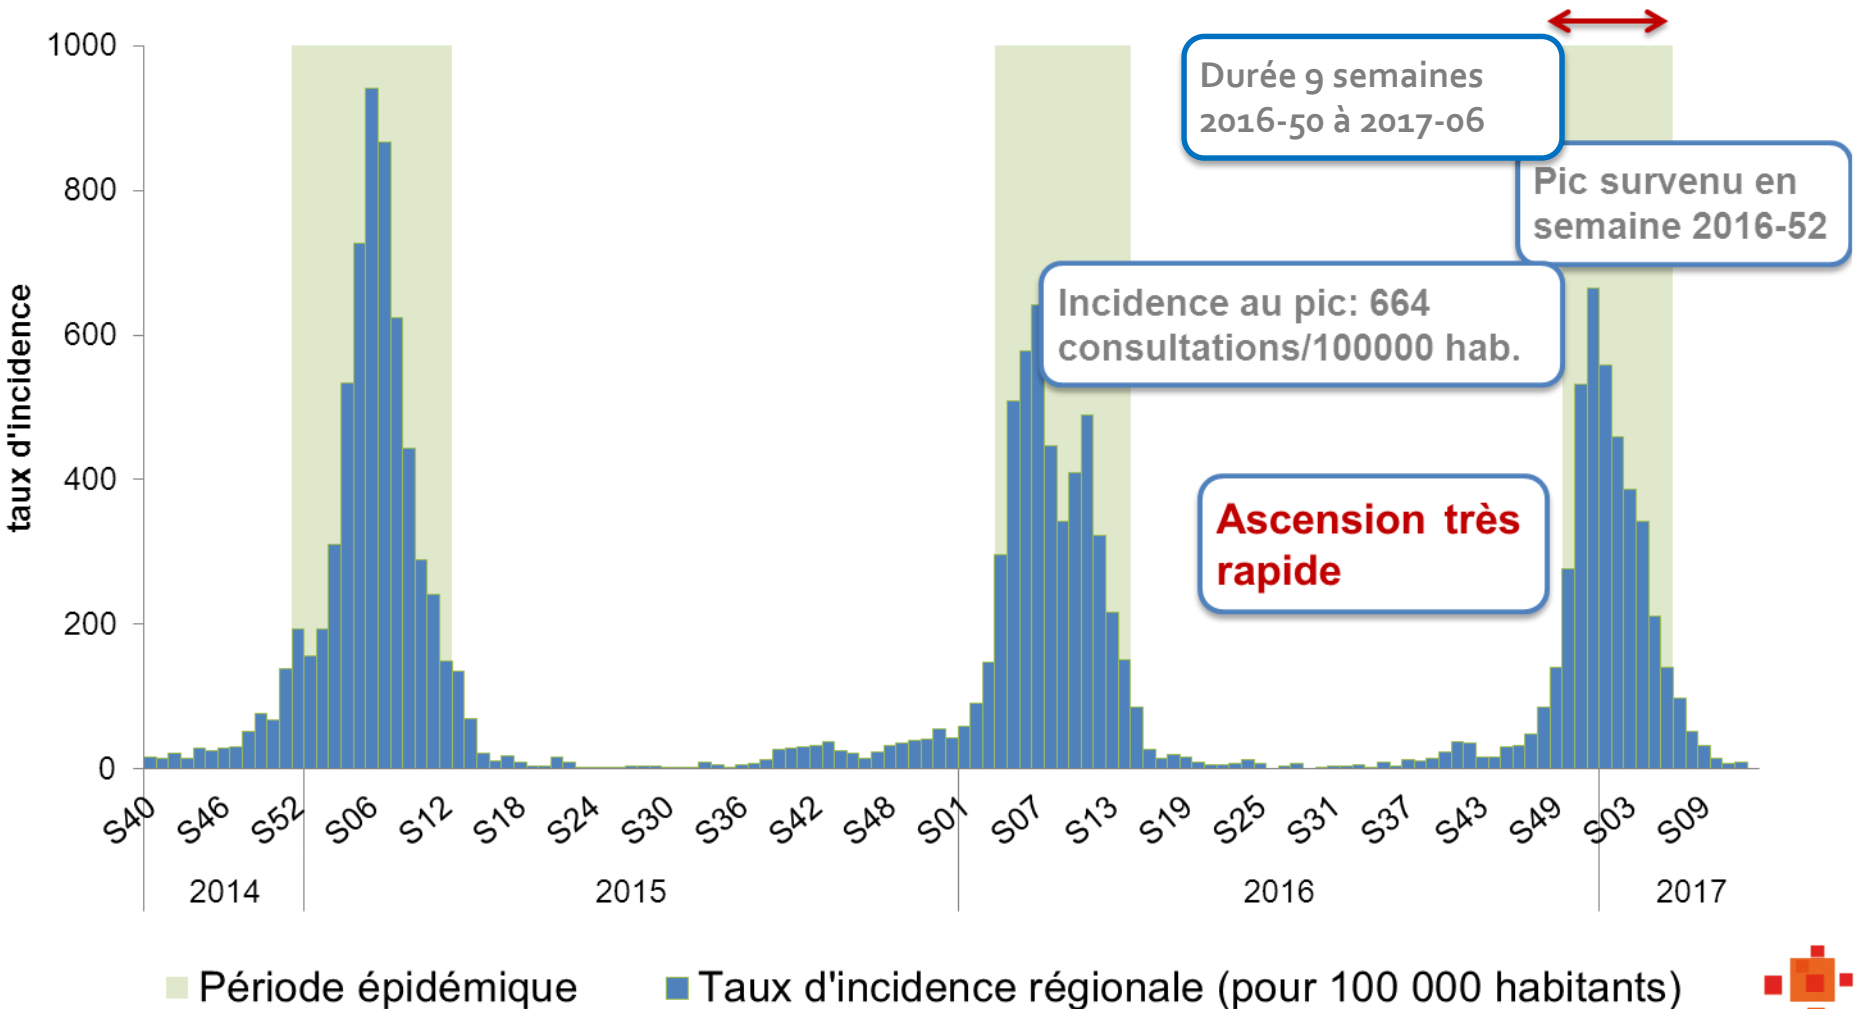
Durée 9 semaines
2016-50 à 2017-06

Pic survenu en semaine 2016-52

Incidence au pic: 664 consultations/100000 hab.

Ascension très rapide

taux d'incidence

1000
800
600
400
200
0

S40 S46 S52 S06 S12 S18 S24 S30 S36 S42 S48 S01 S07 S13 S19 S25 S31 S37 S43 S49 S03 S09

2014 2015 2016 2017

Période épidémique Taux d'incidence régionale (pour 100 000 habitants)